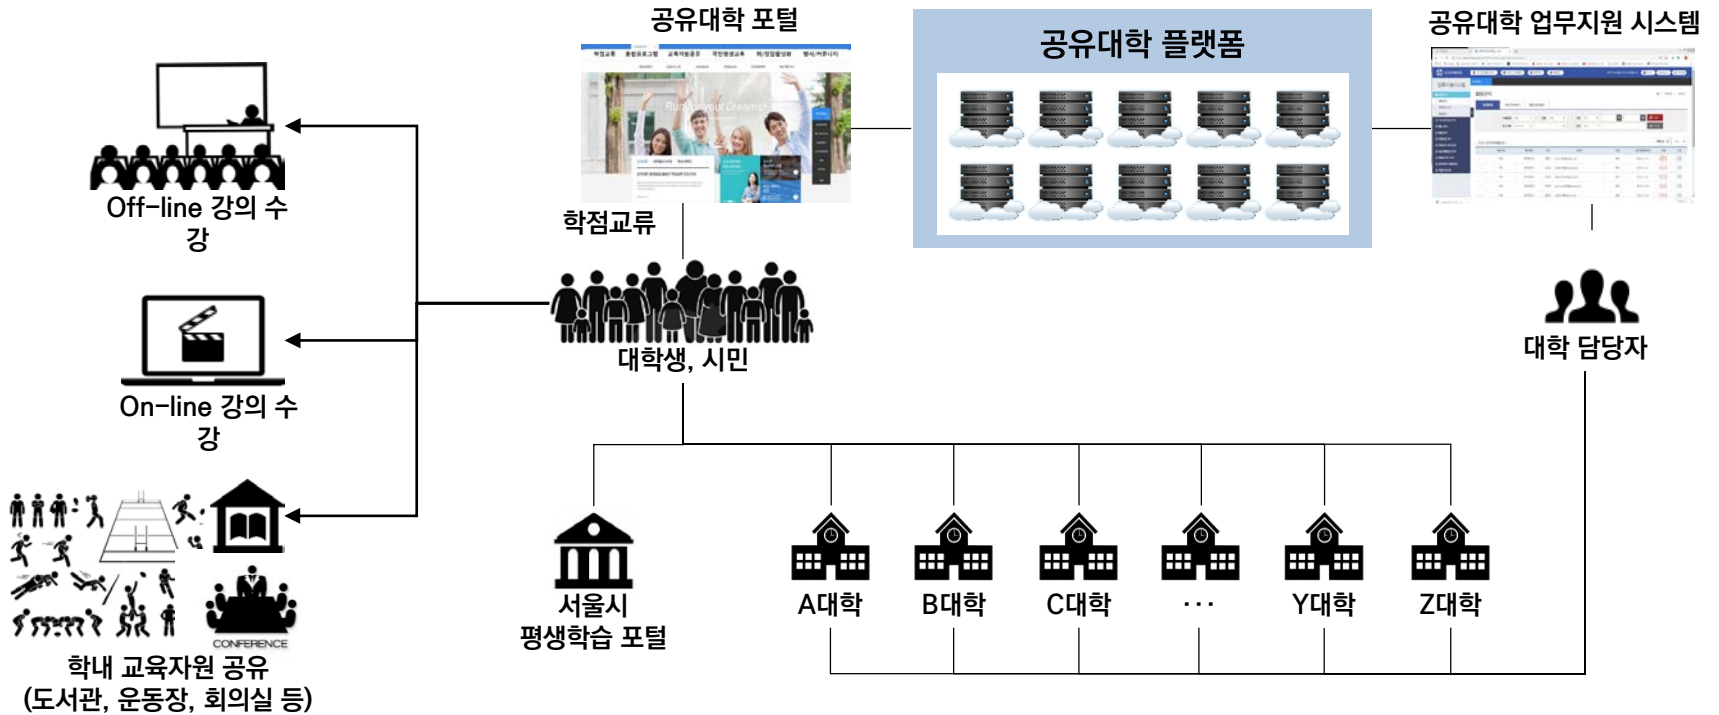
공유대학 포털

공유대학 플랫폼

공유대학 업무지원 시스템

Run for your Dreams

Off-line 강의 수강

학점교류

대학생, 시민

대학 담당자

On-line 강의 수강

CONFERENCE

학내 교육자원 공유
(도서관, 운동장, 회의실 등)

서울시
평생학습 포털

A대학

B대학

C대학

···

Y대학

Z대학